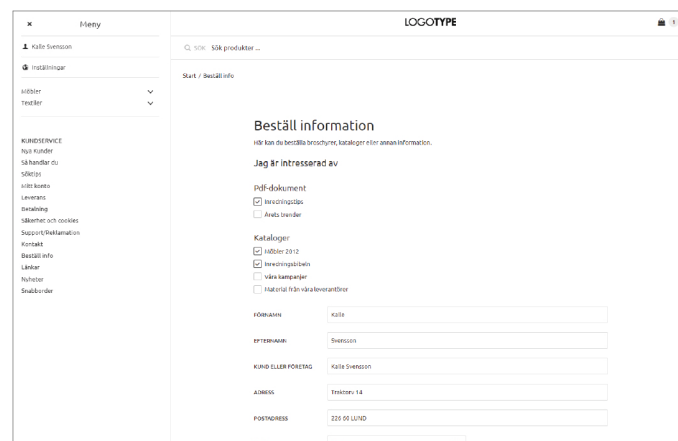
× Meny

Kalle Svensson

Inställningar

Möbler

Textiler

KUNDSERVICE
Nya kunder
Så handlar du
Söktips
Mitt konto
Leverans
Betalning
Säkerhet och cookies
Support/Reklamation
Kontakt
Beställ info
Länkar
Nyheter
Snabborder

LOGOTYPE

1

SÖK Sök produkter ...

Start / Beställ info

Beställ information

Här kan du beställa broschyrer, kataloger eller annan information.

Jag är intresserad av

Pdf-dokument

Inredningstips

Årets trender

Kataloger

Möbler 2012

Inredningsbibeln

Våra kampanjer

Material från våra leverantörer

FÖRNAMN Kalle

EFTERNAMN Svensson

KUND ELLER FÖRETAG Kalle Svensson

ADRESS Traktorv 14

POSTADRESS 226 60 LUND